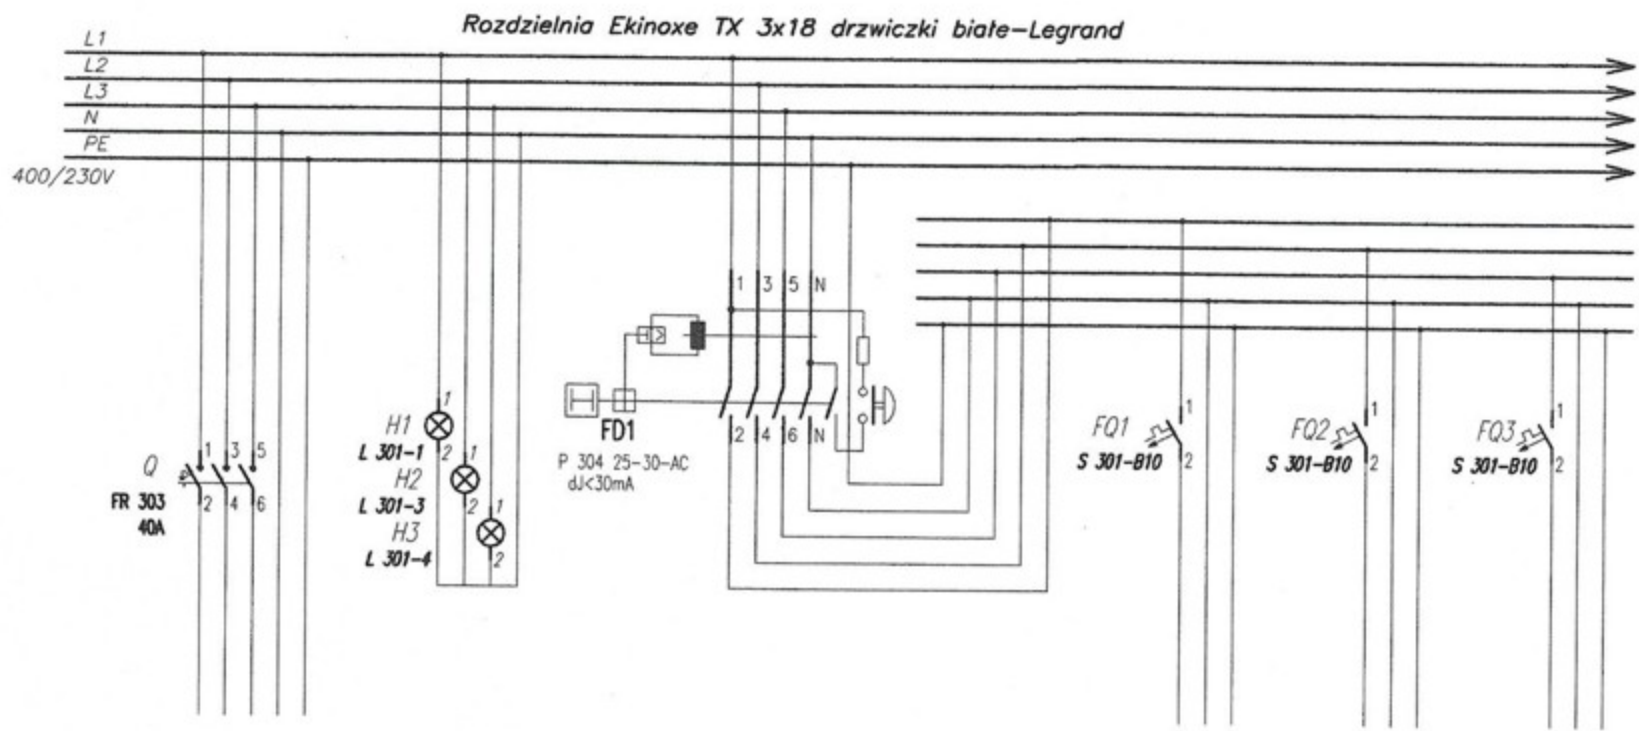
Rozdzielnia Ekinoxe TX 3x18 drzwiczki białe–Legrand

L1
L2
L3
N
PE
400/230V

Q
FR 303
40A
1 3 5
2 4 6

H1
L 301-1
H2
L 301-3
H3
L 301-4
1
2
1
2
1
2

1 3 5 N
2 4 6 N
FD1
P 304 25-30-AC
dJ<30mA

FQ1
S 301-B10
1
2

FQ2
S 301-B10
1
2

FQ3
S 301-B10
1
2